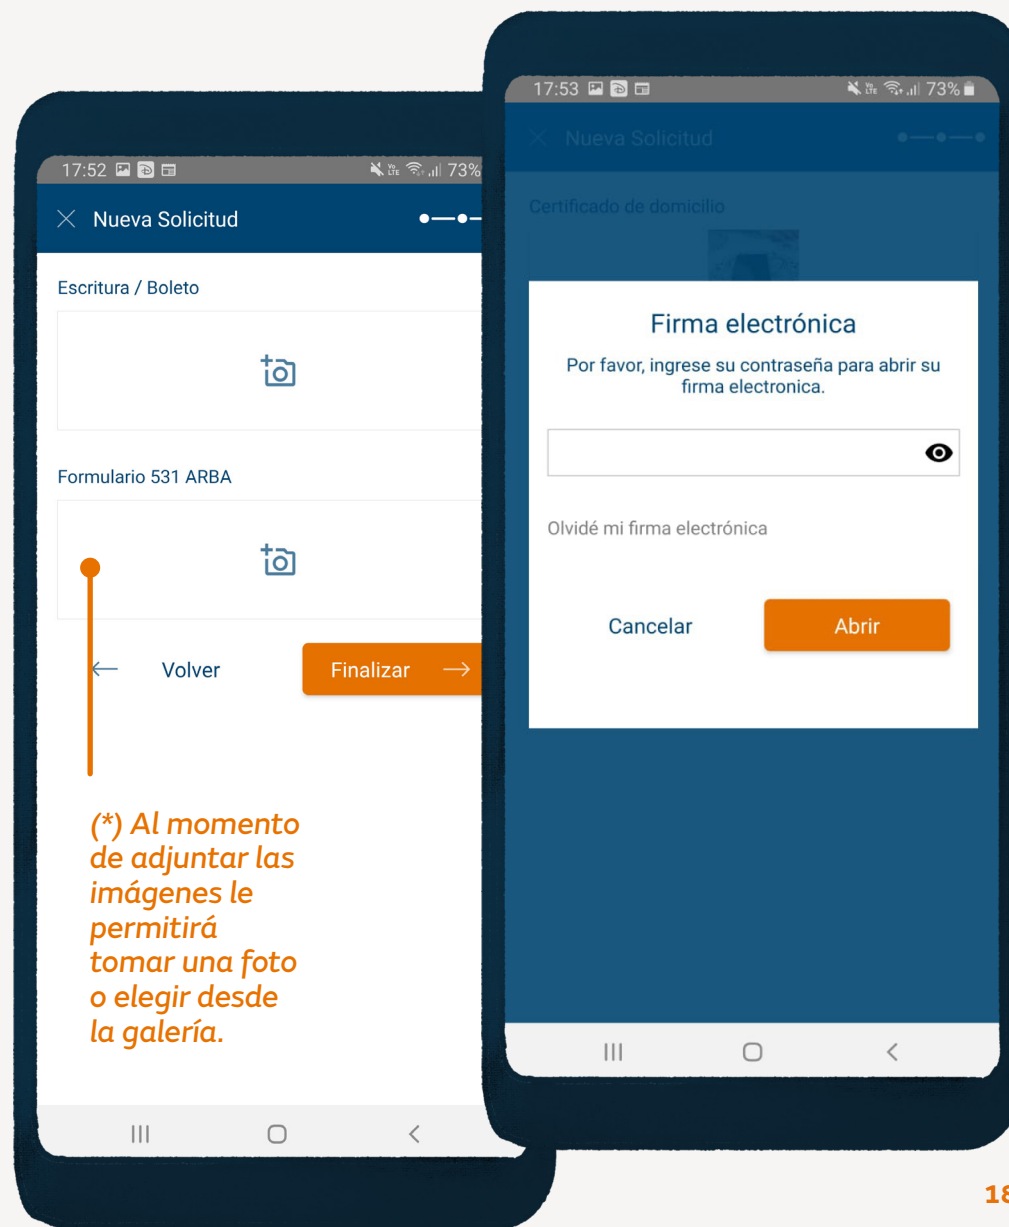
17:52

73%

Nueva Solicitud

Escritura / Boleto

Formulario 531 ARBA

Volver

Finalizar

(*) Al momento de adjuntar las imágenes le permitirá tomar una foto o elegir desde la galería.

17:53

73%

Nueva Solicitud

Certificado de domicilio

Firma electrónica

Por favor, ingrese su contraseña para abrir su firma electronica.

Olvidé mi firma electrónica

Cancelar

Abrir

18